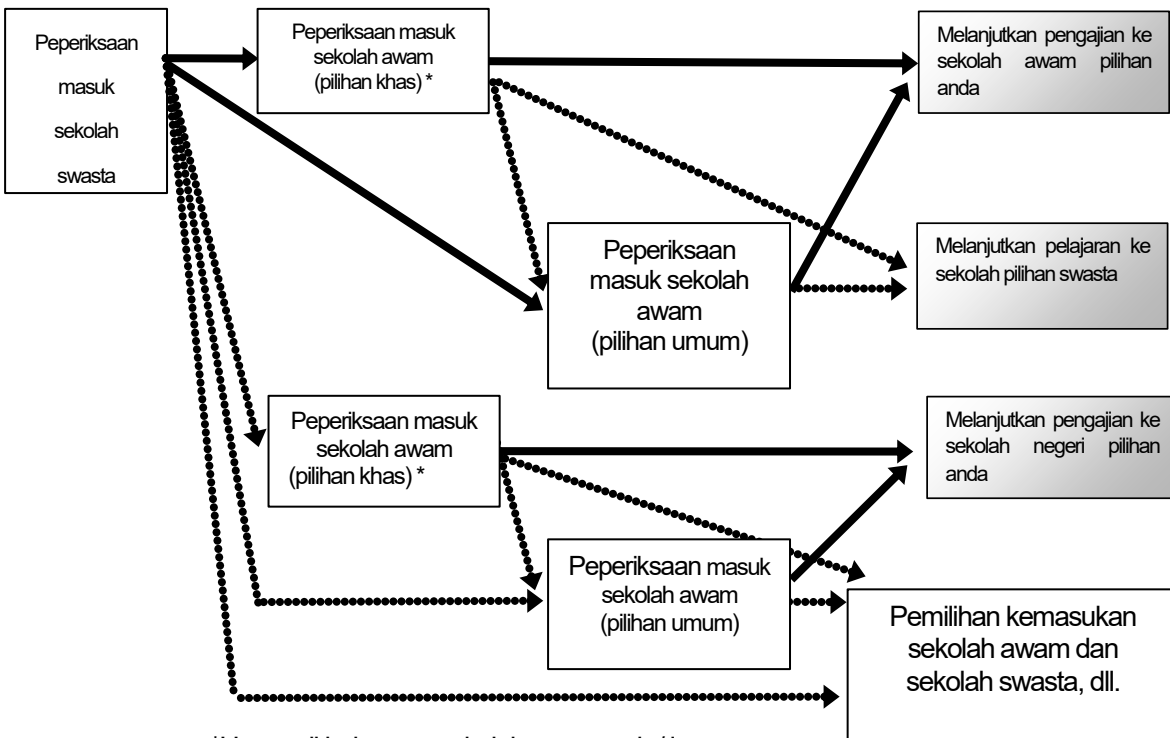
Peperiksaan masuk sekolah swasta

Peperiksaan masuk sekolah awam (pilihan khas) *

Melanjutkan pengajian ke sekolah awam pilihan anda

Peperiksaan masuk sekolah awam (pilihan umum)

Melanjutkan pelajaran ke sekolah pilihan swasta

Peperiksaan masuk sekolah awam (pilihan khas) *

Melanjutkan pengajian ke sekolah negeri pilihan anda

Peperiksaan masuk sekolah awam (pilihan umum)

Pemilihan kemasukan sekolah awam dan sekolah swasta, dll.

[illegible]